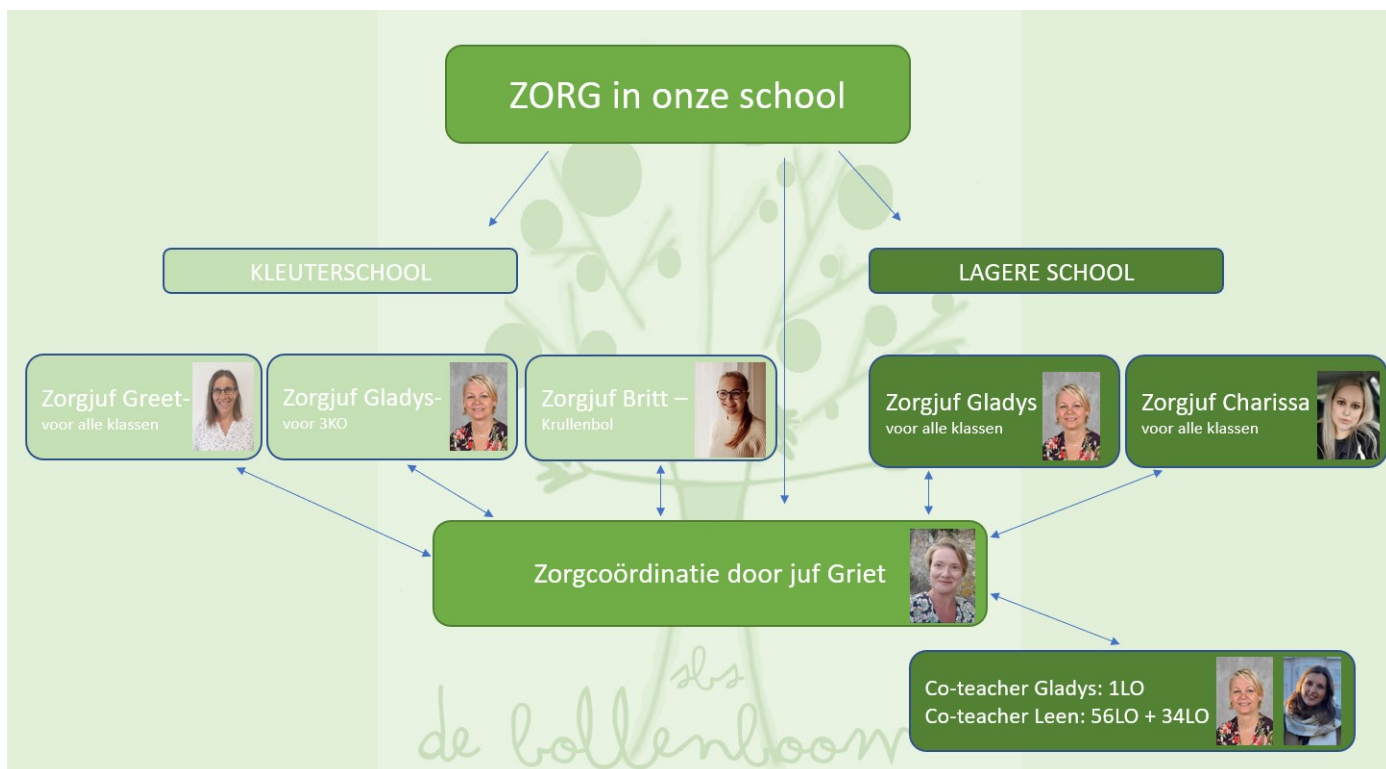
ZORG in onze school

KLEUTERSCHOOL

LAGERE SCHOOL

Zorgjuf Greet-
voor alle klassen

Zorgjuf Gladys-
voor 3KO

Zorgjuf Britt –
Krullenbol

Zorgjuf Gladys
voor alle klassen

Zorgjuf Charissa
voor alle klassen

Zorgcoördinatie door juf Griet

Co-teacher Gladys: 1LO
Co-teacher Leen: 56LO + 34LO

sbs
de bollenboom